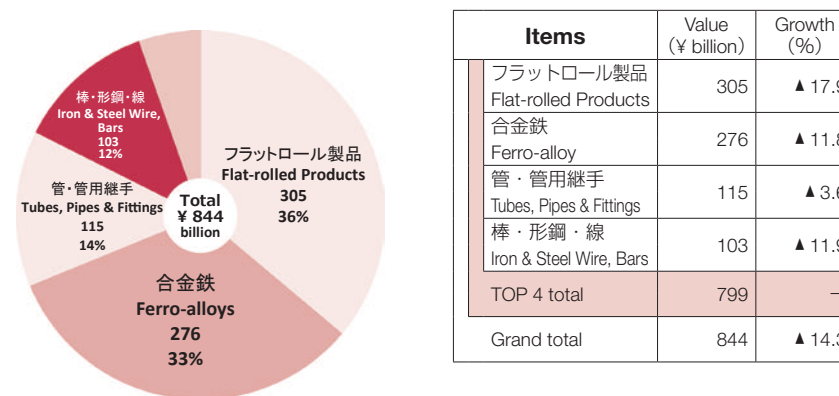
棒・形鋼・線
Iron & Steel Wire, Bars
103
12%

管・管用継手
Tubes, Pipes & Fittings
115
14%

Total
¥ 844
billion

フラットロール製品
Flat-rolled Products
305
36%

合金鉄
Ferro-alloys
276
33%

| Items | Value (¥ billion) | Growth (%) |
|---|---|---|
| フラットロール製品 Flat-rolled Products | 305 | ▲17.9 |
| 合金鉄 Ferro-alloy | 276 | ▲11.8 |
| 管・管用継手 Tubes, Pipes & Fittings | 115 | ▲3.6 |
| 棒・形鋼・線 Iron & Steel Wire, Bars | 103 | ▲11.9 |
| TOP 4 total | 799 | – |
| Grand total | 844 | ▲14.3 |